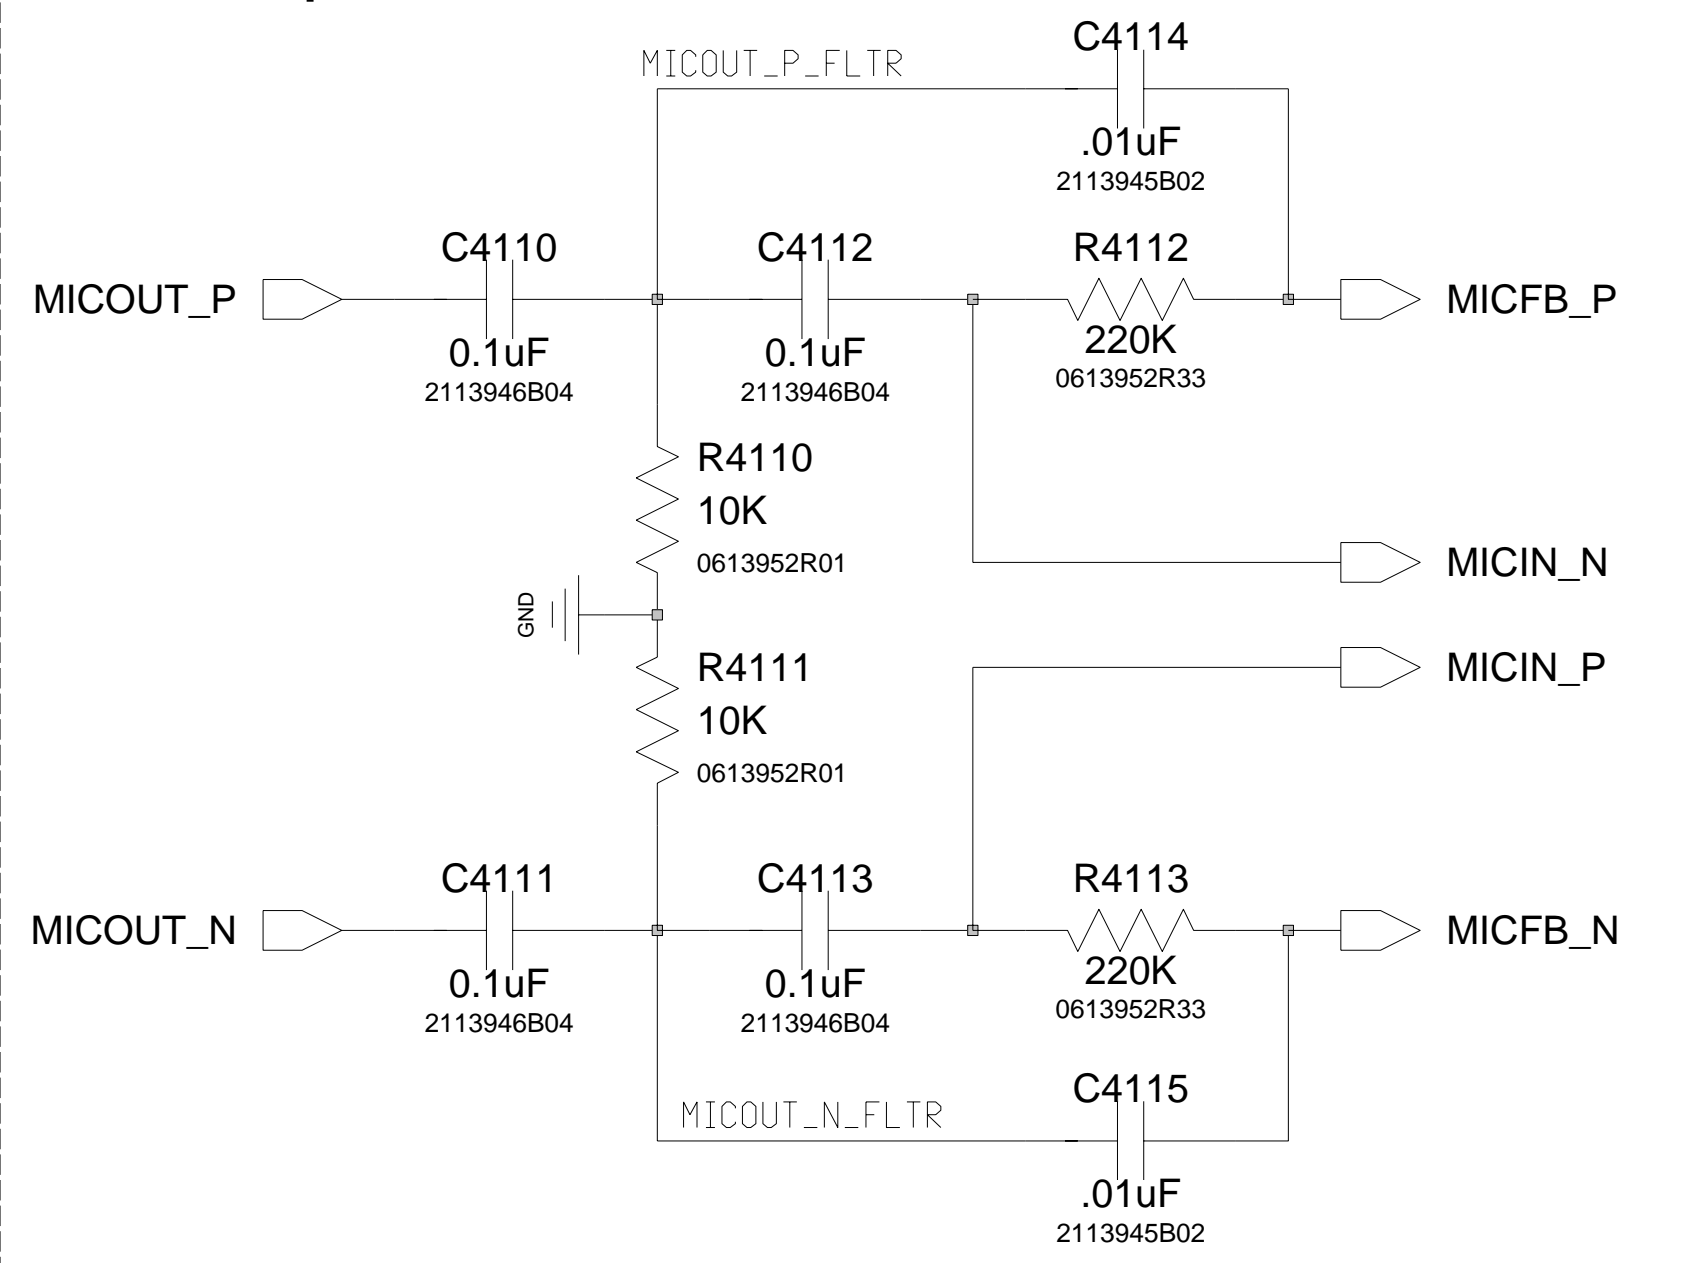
MICOUT_P_FLTR

C4114

.01uF

2113945B02

C4110

C4112

R4112

MICOUT_P

MICFB_P

0.1uF

2113946B04

0.1uF

2113946B04

220K

0613952R33

R4110

10K

0613952R01

MICIN_N

GND

R4111

MICIN_P

10K

0613952R01

C4111

C4113

R4113

MICOUT_N

MICFB_N

0.1uF

2113946B04

0.1uF

2113946B04

220K

0613952R33

C4115

MICOUT_N_FLTR

.01uF

2113945B02